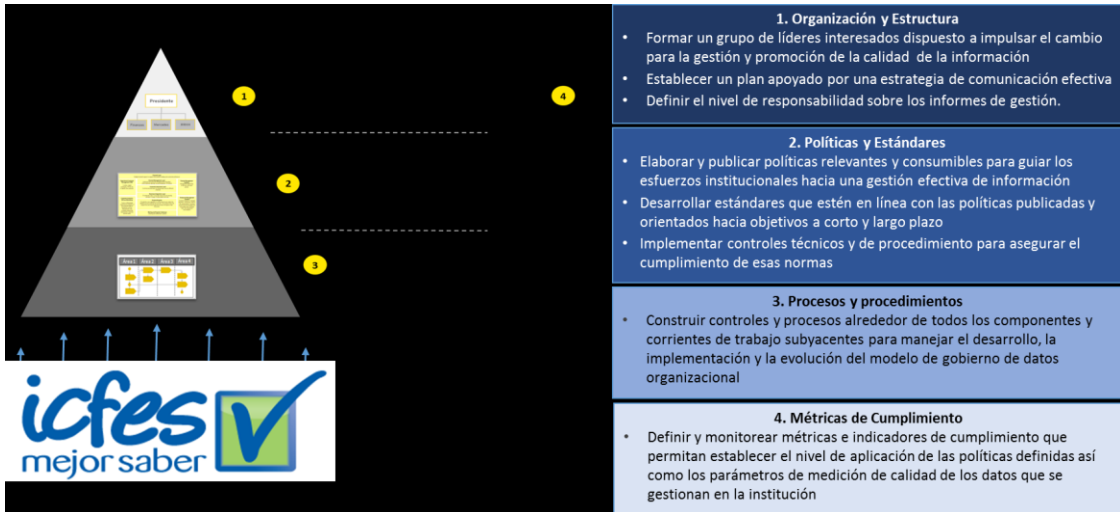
Presidente

1

4

2

3

icfes
mejor saber

1. Organización y Estructura

• Formar un grupo de líderes interesados dispuesto a impulsar el cambio para la gestión y promoción de la calidad de la información
• Establecer un plan apoyado por una estrategia de comunicación efectiva
• Definir el nivel de responsabilidad sobre los informes de gestión.

2. Políticas y Estándares

• Elaborar y publicar políticas relevantes y consumibles para guiar los esfuerzos institucionales hacia una gestión efectiva de información
• Desarrollar estándares que estén en línea con las políticas publicadas y orientados hacia objetivos a corto y largo plazo
• Implementar controles técnicos y de procedimiento para asegurar el cumplimiento de esas normas

3. Procesos y procedimientos

• Construir controles y procesos alrededor de todos los componentes y corrientes de trabajo subyacentes para manejar el desarrollo, la implementación y la evolución del modelo de gobierno de datos organizacional

4. Métricas de Cumplimiento

• Definir y monitorear métricas e indicadores de cumplimiento que permitan establecer el nivel de aplicación de las políticas definidas así como los parámetros de medición de calidad de los datos que se gestionan en la institución